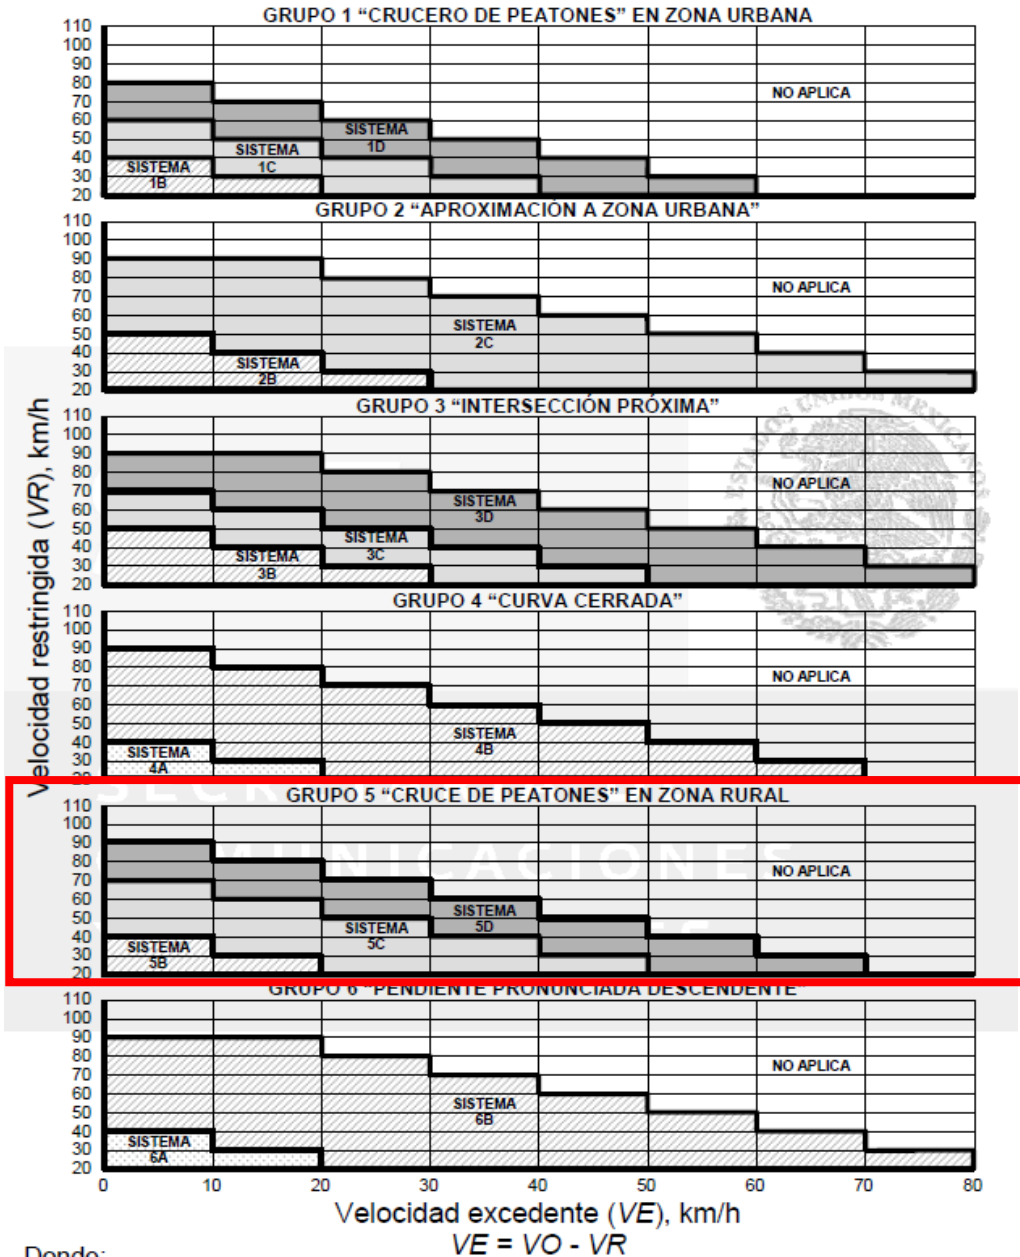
GRUPO 1 “CRUCERO DE PEATONES” EN ZONA URBANA

110
100
90
80
70
60
50
40
30
20

NO APLICA

SISTEMA 1B

SISTEMA 1C

SISTEMA 1D

GRUPO 2 “APROXIMACIÓN A ZONA URBANA”

110
100
90
80
70
60
50
40
30
20

NO APLICA

SISTEMA 2C

SISTEMA 2B

GRUPO 3 “INTERSECCIÓN PRÓXIMA”

110
100
90
80
70
60
50
40
30
20

NO APLICA

SISTEMA 3D

SISTEMA 3C

SISTEMA 3B

GRUPO 4 “CURVA CERRADA”

110
100
90
80
70
60
50
40
30
20

NO APLICA

SISTEMA 4B

SISTEMA 4A

GRUPO 5 “CRUCE DE PEATONES” EN ZONA RURAL

110
100
90
80
70
60
50
40
30
20

NO APLICA

SISTEMA 5D

SISTEMA 5C

SISTEMA 5B

GRUPO 6 “PENDIENTE PRONUNCIADA DESCENDENTE”

110
100
90
80
70
60
50
40
30
20

NO APLICA

SISTEMA 6B

SISTEMA 6A

Velocidad restringida (VR), km/h

0 10 20 30 40 50 60 70 80

Velocidad excedente (VE), km/h

$VE = VO - VR$

Donde: